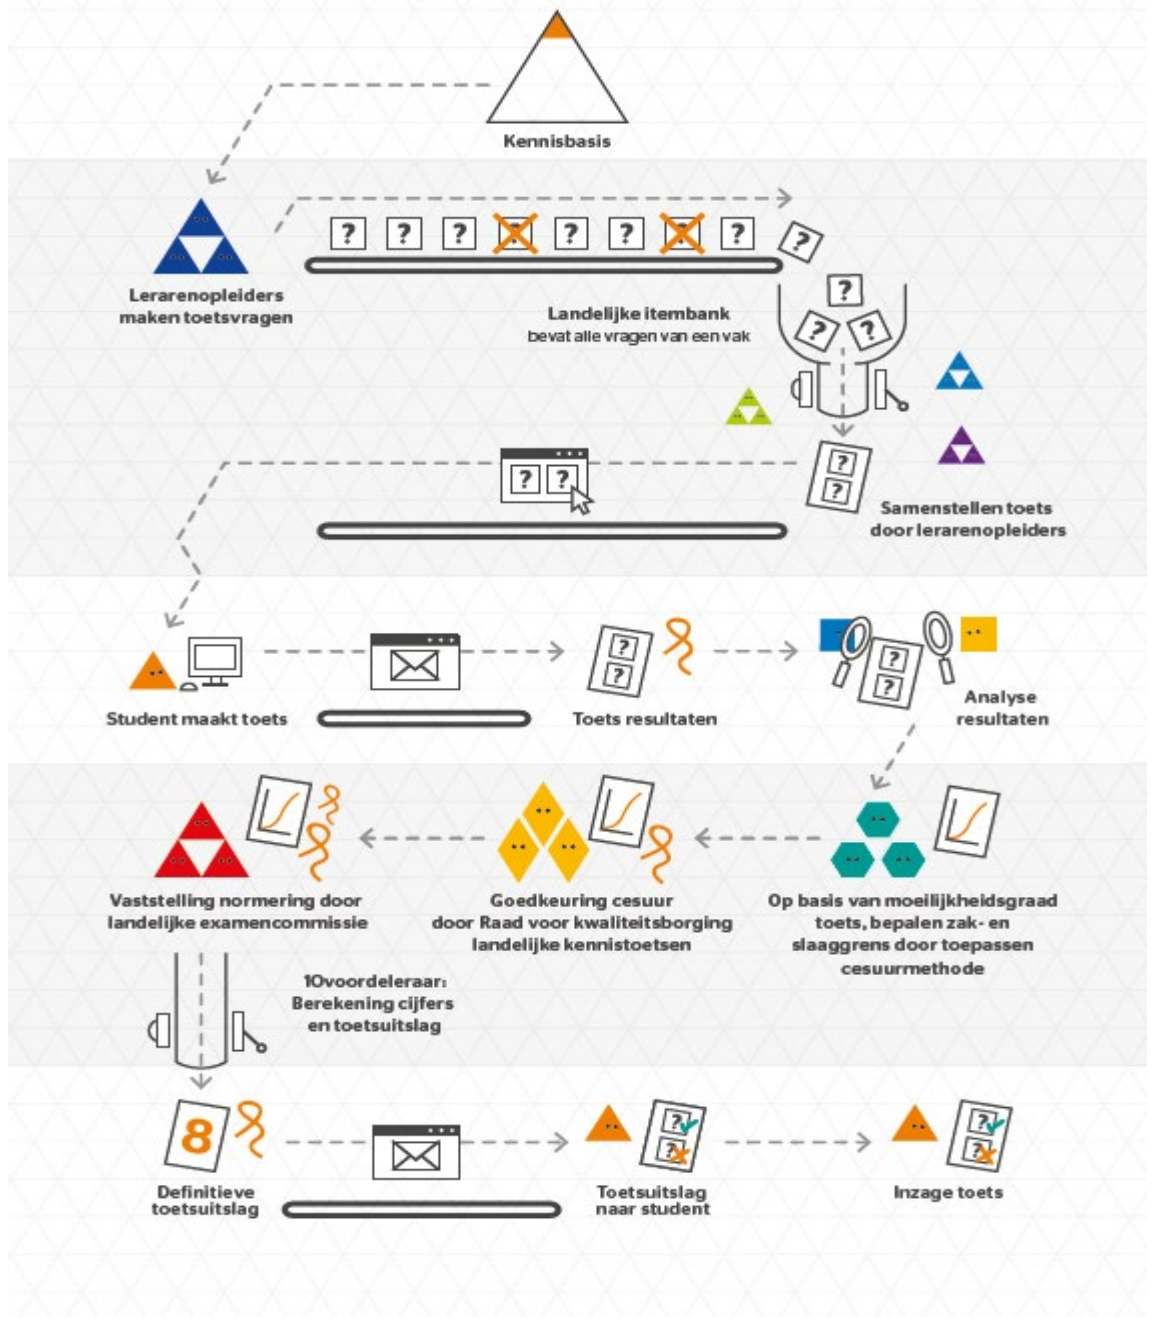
Kennisbasis

Lerarenopleiders maken toetsvragen

?

Landelijke itembank
bevat alle vragen van een vak

Samenstellen toets door lerarenopleiders

Student maakt toets

Toets resultaten

Analyse resultaten

Vaststelling normering door landelijke examencommissie

Goedkeuring cesuur door Raad voor kwaliteitsborging landelijke kennistoetsen

Op basis van moeilijkheidsgraad toets, bepalen zak- en slaaggrens door toepassen cesuurmethode

10voordeleraar:
Berekening cijfers en toetsuitslag

8

Definitieve toetsuitslag

Toetsuitslag naar student

Inzage toets